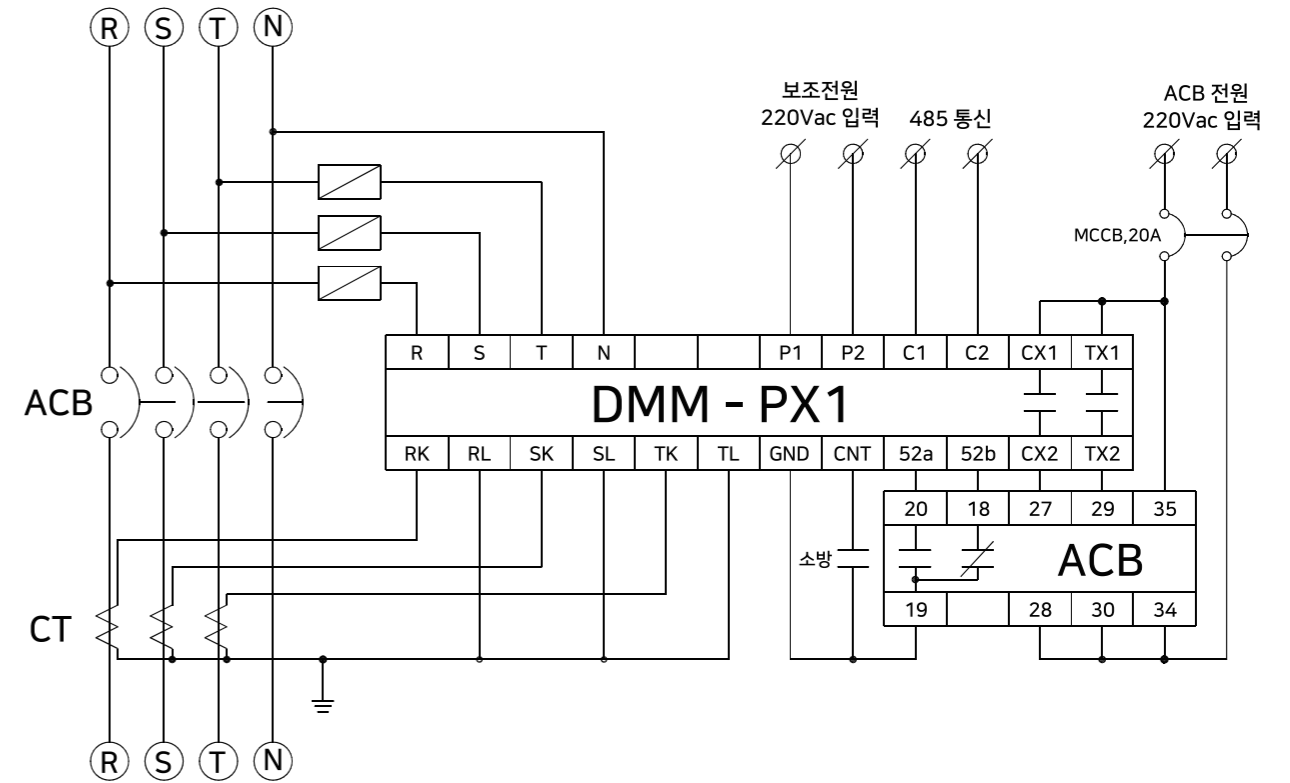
R S T N

보조전원
220Vac 입력

485 통신

ACB 전원
220Vac 입력

MCCB,20A

| R | S | T | N | | | P1 | P2 | C1 | C2 | CX1 | TX1 |
|---|---|---|---|---|---|---|---|---|---|---|---|

DMM - PX1

| RK | RL | SK | SL | TK | TL | GND | CNT | 52a | 52b | CX2 | TX2 |
|---|---|---|---|---|---|---|---|---|---|---|---|

ACB

| 20 | 18 | 27 | 29 | 35 |
|---|---|---|---|---|

ACB

| 19 | | 28 | 30 | 34 |
|---|---|---|---|---|

소방

CT

R S T N